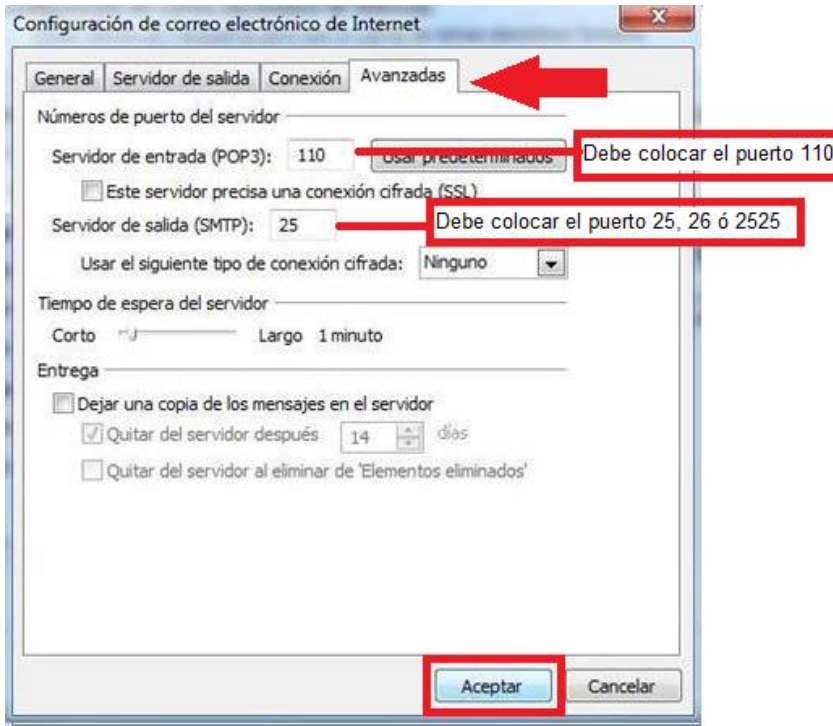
Configuración de correo electrónico de Internet

General | Servidor de salida | Conexión | Avanzadas

Números de puerto del servidor

Servidor de entrada (POP3): 110 Usar predeterminados

Debe colocar el puerto 110

Este servidor precisa una conexión cifrada (SSL)

Servidor de salida (SMTP): 25

Debe colocar el puerto 25, 26 ó 2525

Usar el siguiente tipo de conexión cifrada: Ninguno

Tiempo de espera del servidor

Corto Largo 1 minuto

Entrega

Dejar una copia de los mensajes en el servidor

Quitar del servidor después 14 días

Quitar del servidor al eliminar de 'Elementos eliminados'

Aceptar Cancelar